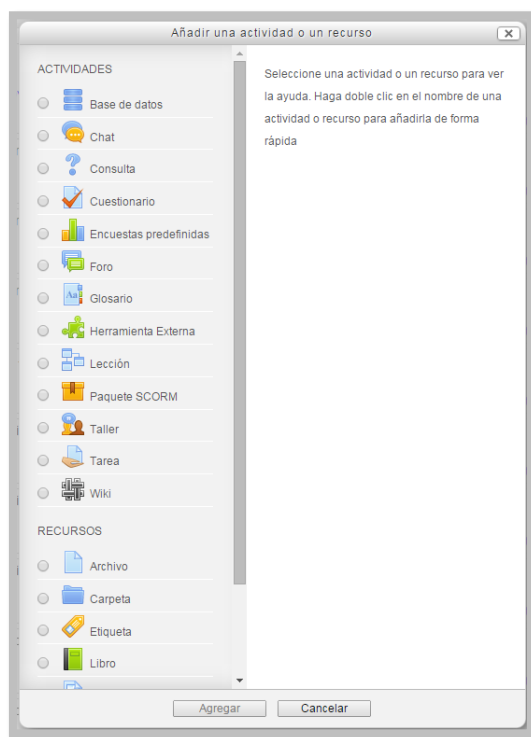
Añadir una actividad o un recurso

ACTIVIDADES

Base de datos

Chat

Consulta

Cuestionario

Encuestas predefinidas

Foro

Glosario

Herramienta Externa

Lección

Paquete SCORM

Taller

Tarea

Wiki

RECURSOS

Archivo

Carpeta

Etiqueta

Libro

Seleccione una actividad o un recurso para ver la ayuda. Haga doble clic en el nombre de una actividad o recurso para añadirla de forma rápida

Agregar

Cancelar